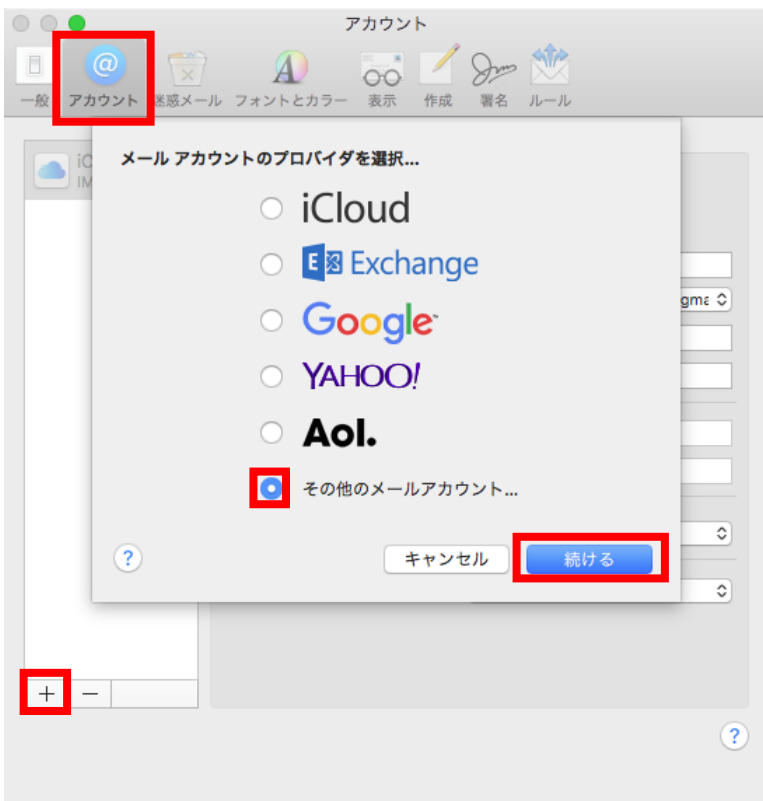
アカウント

一般 アカウント 迷惑メール フォントとカラー 表示 作成 署名 ルール

iC
IM

メール アカウントのプロバイダを選択...

iCloud

Exchange

Google

YAHOO!

Aol.

その他のメールアカウント...

gma

?

キャンセル

続ける

+ −

?